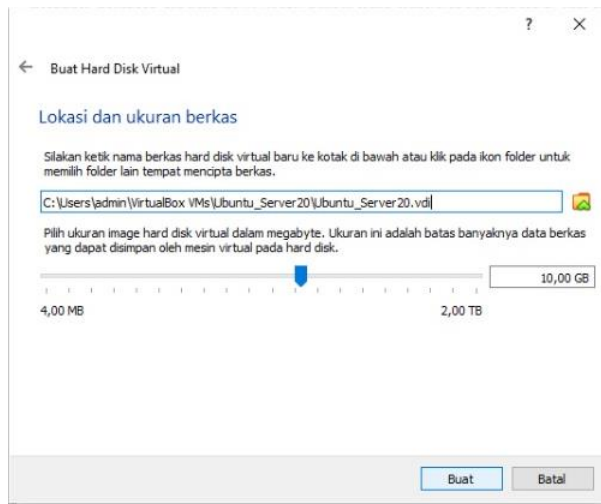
? ×

← Buat Hard Disk Virtual

Lokasi dan ukuran berkas

Silakan ketik nama berkas hard disk virtual baru ke kotak di bawah atau klik pada ikon folder untuk memilih folder lain tempat mencipta berkas.

C:\Users\admin\VirtualBox VMs\Ubuntu_Server20\Ubuntu_Server20.vdi

Pilih ukuran image hard disk virtual dalam megabyte. Ukuran ini adalah batas banyaknya data berkas yang dapat disimpan oleh mesin virtual pada hard disk.

10,00 GB

4,00 MB

2,00 TB

Buat

Batal